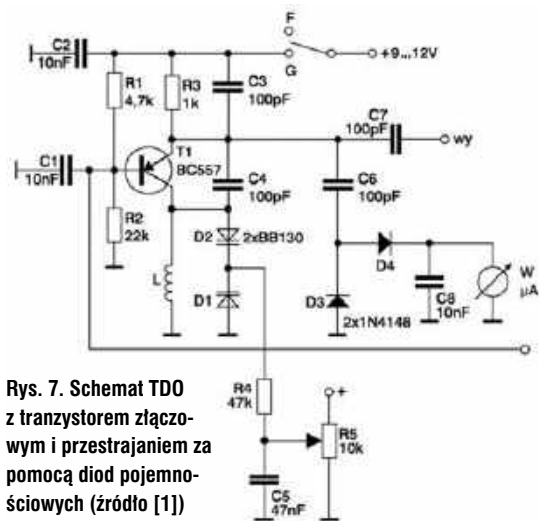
C2
10nF
R1
4,7k
R3
1k
C3
100pF
F
G
+9...12V
C7
100pF
wy
C1
10nF
T1
BC557
C4
100pF
C6
100pF
R2
22k
D2
2xBB130
L
D1
D4
W
μA
D3
C8
10nF
2x1N4148
R4
47k
+
R5
10k
C5
47nF

Rys. 7. Schemat TDO z tranzystorem złączowym i przestrajaniem za pomocą diod pojemnościowych (źródło [1])